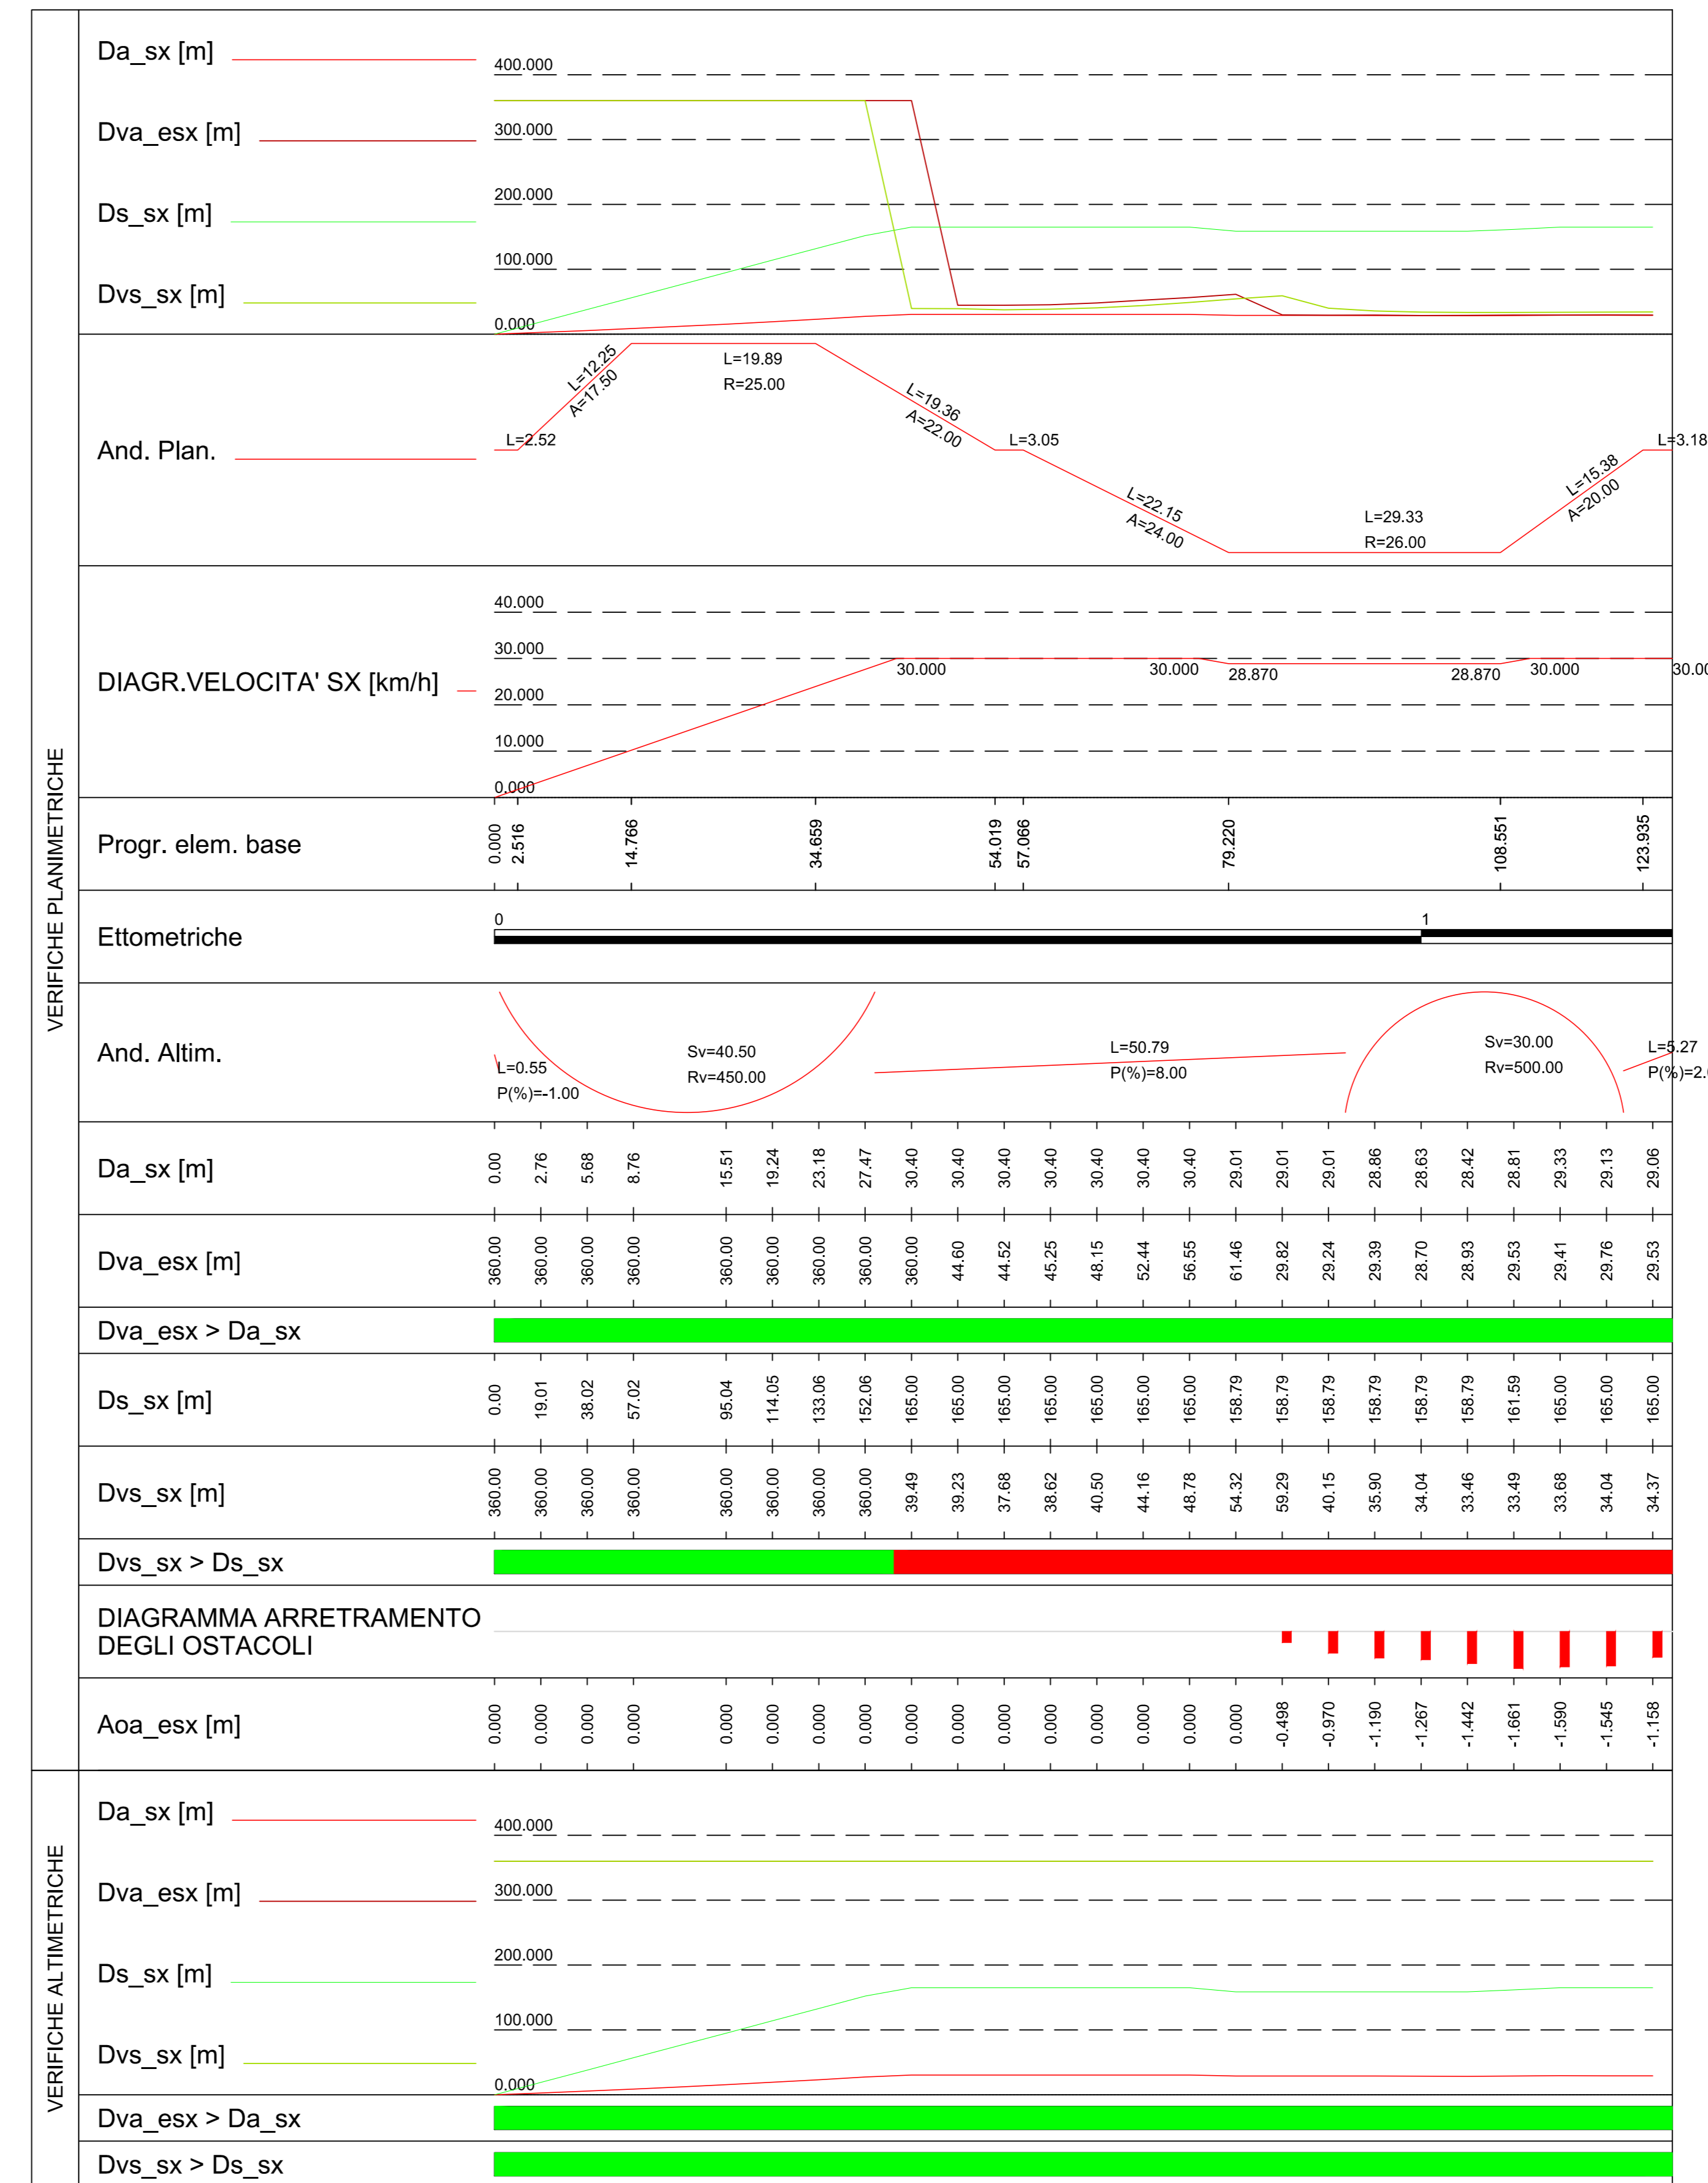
VERIFICHE PLANIMETRICHE

Da_sx [m]
Dva_esx [m]
Ds_sx [m]
Dvs_sx [m]

400.000
300.000
200.000
100.000
0.000

And. Plan.

L=2.52
L=12.25
A=17.50
L=19.89
R=25.00
L=19.36
A=22.00
L=3.05
L=22.15
A=24.00
L=29.33
R=26.00
L=15.38
A=20.00
L=3.18

DIAGR.VELOCITA' SX [km/h]

40.000
30.000
20.000
10.000
0.000
30.000
30.000
28.870
28.870
30.000
30.00

Progr. elem. base

0.000
2.516
14.766
34.659
54.019
57.066
79.220
108.551
123.935

Ettometriche

0
1

And. Altim.

L=0.55
P(%)=-1.00
Sv=40.50
Rv=450.00
L=50.79
P(%)=8.00
Sv=30.00
Rv=500.00
L=5.27
P(%)=2.

Da_sx [m]

| 0.00 | 2.76 | 5.68 | 8.76 | 15.51 | 19.24 | 23.18 | 27.47 | 30.40 | 30.40 | 30.40 | 30.40 | 30.40 | 30.40 | 30.40 | 29.01 | 29.01 | 29.01 | 28.86 | 28.63 | 28.42 | 28.81 | 29.33 | 29.13 | 29.06 |
|---|---|---|---|---|---|---|---|---|---|---|---|---|---|---|---|---|---|---|---|---|---|---|---|---|

Dva_esx [m]

| 360.00 | 360.00 | 360.00 | 360.00 | 360.00 | 360.00 | 360.00 | 360.00 | 360.00 | 44.60 | 44.52 | 45.25 | 48.15 | 52.44 | 56.55 | 61.46 | 29.82 | 29.24 | 29.39 | 28.70 | 28.93 | 29.53 | 29.41 | 29.76 | 29.53 |
|---|---|---|---|---|---|---|---|---|---|---|---|---|---|---|---|---|---|---|---|---|---|---|---|---|

Dva_esx > Da_sx

Ds_sx [m]

| 0.00 | 19.01 | 38.02 | 57.02 | 95.04 | 114.05 | 133.06 | 152.06 | 165.00 | 165.00 | 165.00 | 165.00 | 165.00 | 165.00 | 165.00 | 158.79 | 158.79 | 158.79 | 158.79 | 158.79 | 158.79 | 161.59 | 165.00 | 165.00 | 165.00 |
|---|---|---|---|---|---|---|---|---|---|---|---|---|---|---|---|---|---|---|---|---|---|---|---|---|

Dvs_sx [m]

| 360.00 | 360.00 | 360.00 | 360.00 | 360.00 | 360.00 | 360.00 | 360.00 | 39.49 | 39.23 | 37.68 | 38.62 | 40.50 | 44.16 | 48.78 | 54.32 | 59.29 | 40.15 | 35.90 | 34.04 | 33.46 | 33.49 | 33.68 | 34.04 | 34.37 |
|---|---|---|---|---|---|---|---|---|---|---|---|---|---|---|---|---|---|---|---|---|---|---|---|---|

Dvs_sx > Ds_sx

DIAGRAMMA ARRETRAMENTO DEGLI OSTACOLI

Aoa_esx [m]

| 0.000 | 0.000 | 0.000 | 0.000 | 0.000 | 0.000 | 0.000 | 0.000 | 0.000 | 0.000 | 0.000 | 0.000 | 0.000 | 0.000 | 0.000 | 0.000 | -0.498 | -0.970 | -1.190 | -1.267 | -1.442 | -1.661 | -1.590 | -1.545 | -1.158 |
|---|---|---|---|---|---|---|---|---|---|---|---|---|---|---|---|---|---|---|---|---|---|---|---|---|

VERIFICHE ALTIMETRICHE

Da_sx [m]
Dva_esx [m]
Ds_sx [m]
Dvs_sx [m]

400.000
300.000
200.000
100.000
0.000

Dva_esx > Da_sx
Dvs_sx > Ds_sx